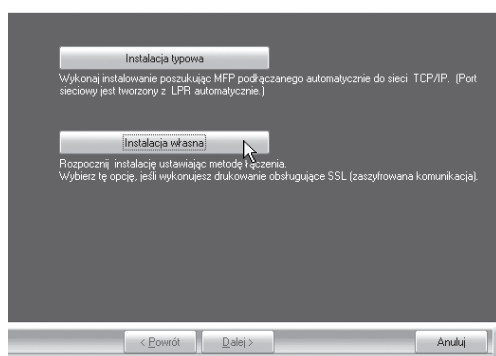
Instalacja typowa

Wykonaj instalowanie poszukując MFP podłączanego automatycznie do sieci TCP/IP. (Port sieciowy jest tworzony z LPR automatycznie.)

Instalacja własna

Rozpocznij instalację ustawiając metodę łączenia.
Wybierz tę opcję, jeśli wykonujesz drukowanie obsługujące SSL (zaszyfrowana komunikacja).

< Powrót

Dalej >

Anuluj